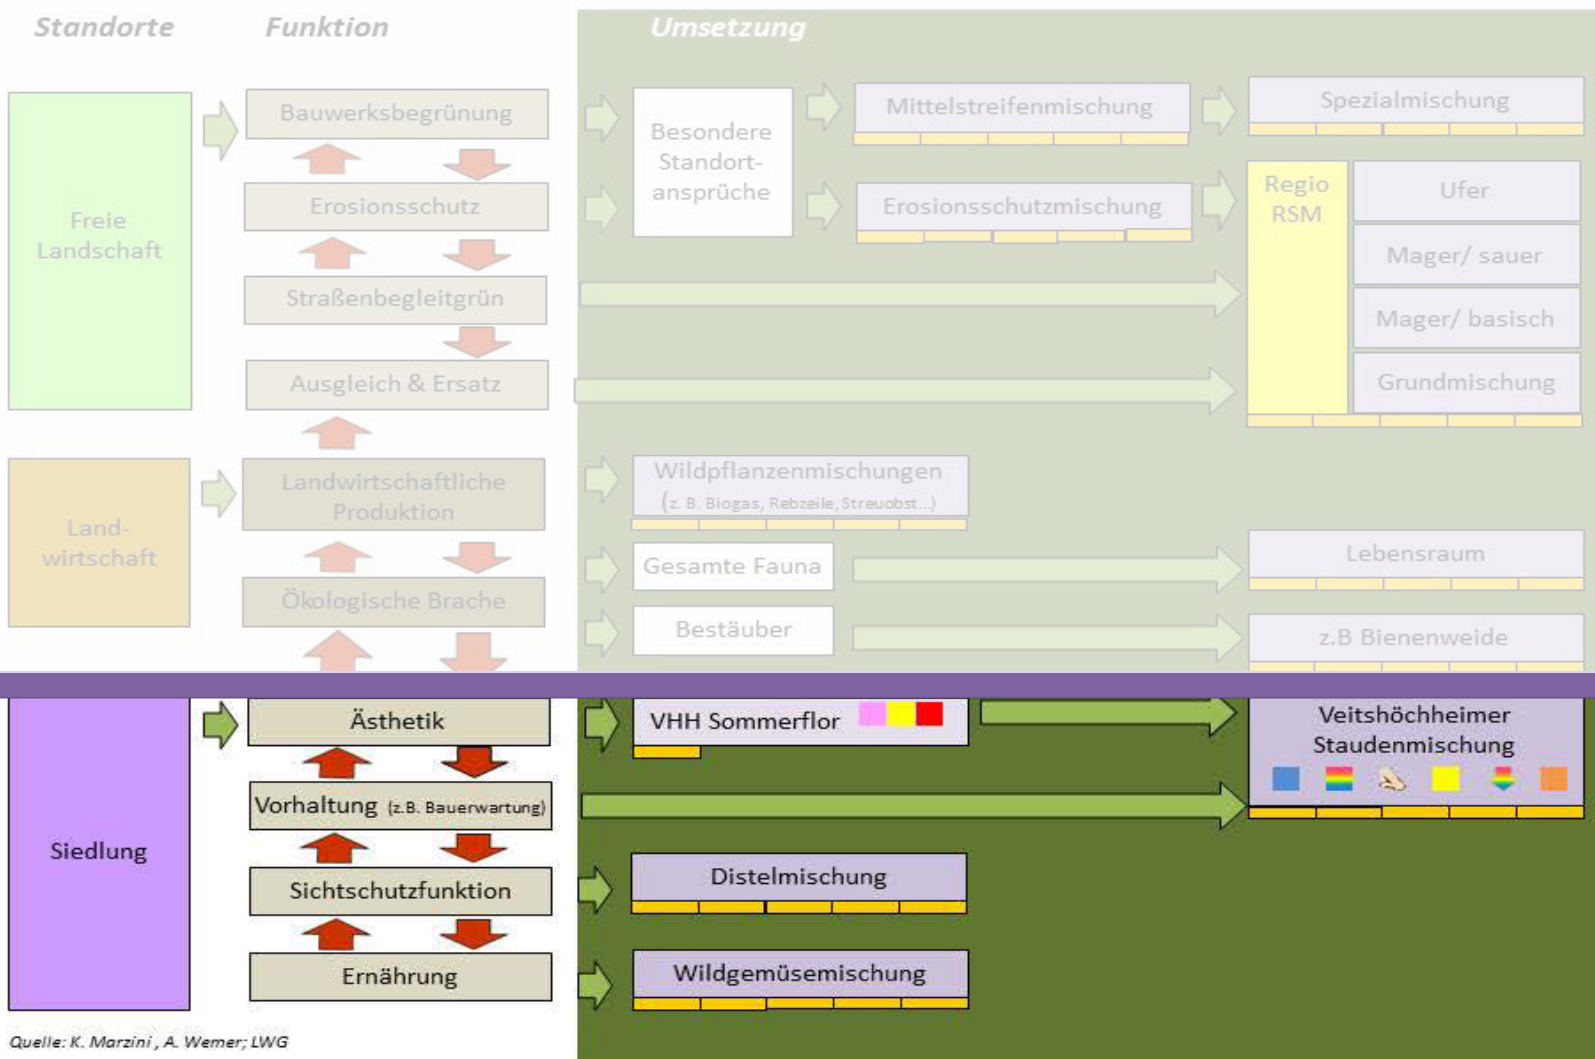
Standorte
Funktion
Umsetzung

Freie Landschaft

Bauwerksbegrünung
Erosionsschutz
Straßenbegleitgrün
Ausgleich & Ersatz

Besondere Standortansprüche

Mittelstreifenmischung
Erosionsschutzmischung

Spezialmischung

Regio RSM
Ufer
Mager/ sauer
Mager/ basisch
Grundmischung

Landwirtschaft

Landwirtschaftliche Produktion
Ökologische Brache

Wildpflanzenmischungen
(z. B. Biogas, Rebzeile, Streuobst...)

Gesamte Fauna
Lebensraum

Bestäuber
z.B Bienenweide

Siedlung

Ästhetik
Vorhaltung (z.B. Bauerwartung)
Sichtschutzfunktion
Ernährung

VHH Sommerflor

Veitshöchheimer Staudenmischung

Distelmischung

Wildgemüsemischung

Quelle: K. Marzini , A. Wemer; LWG